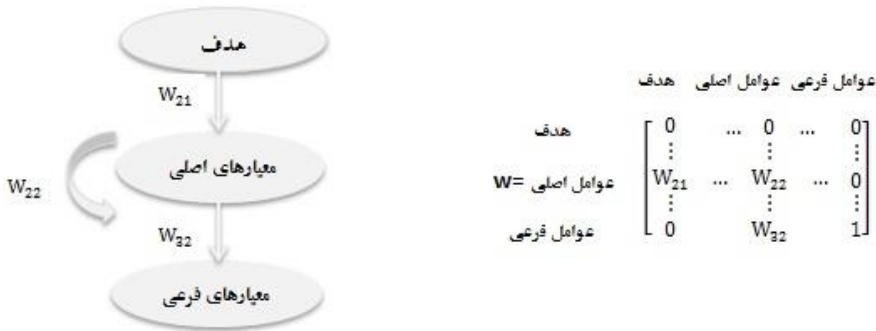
هدف

$W_{21}$

معیارهای اصلی

$W_{22}$

$W_{32}$

معیارهای فرعی

هدف عوامل اصلی عوامل فرعی

هدف
W= عوامل اصلی
عوامل فرعی

$\begin{bmatrix} 0 & \cdots & 0 & \cdots & 0 \\ \vdots & & \vdots & & \vdots \\ W_{21} & \cdots & W_{22} & \cdots & 0 \\ \vdots & & \vdots & & \vdots \\ 0 & & W_{32} & & 1 \end{bmatrix}$